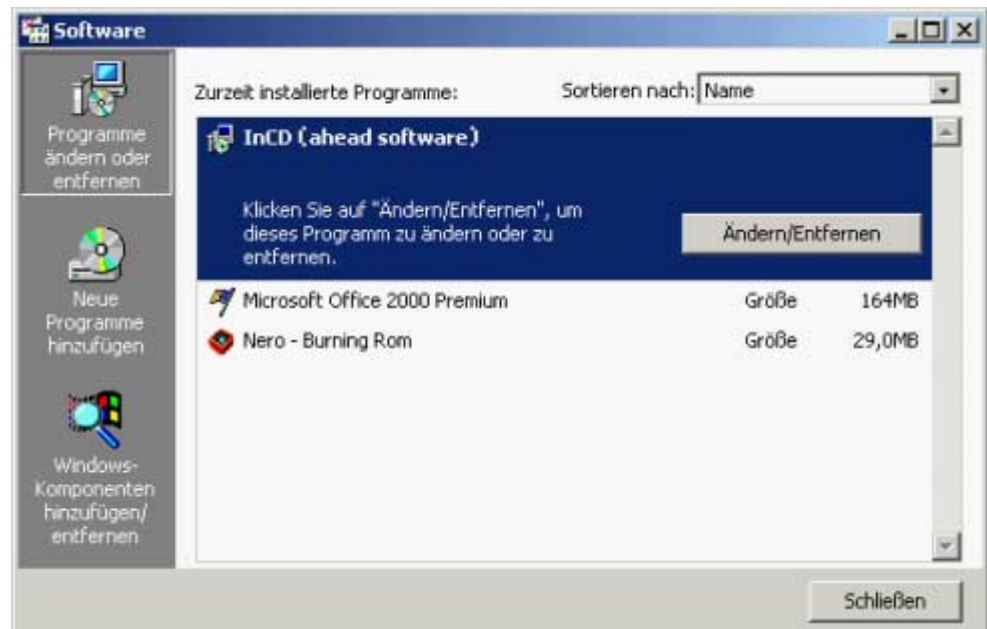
Software

Programme ändern oder entfernen

Neue Programme hinzufügen

Windows-Komponenten hinzufügen/ entfernen

Zurzeit installierte Programme:

Sortieren nach: Name

InCD (ahead software)

Klicken Sie auf "Ändern/Entfernen", um dieses Programm zu ändern oder zu entfernen.

Ändern/Entfernen

| | | |
|---|---|---|
| Microsoft Office 2000 Premium | Größe | 164MB |
| Nero - Burning Rom | Größe | 29,0MB |

Schließen